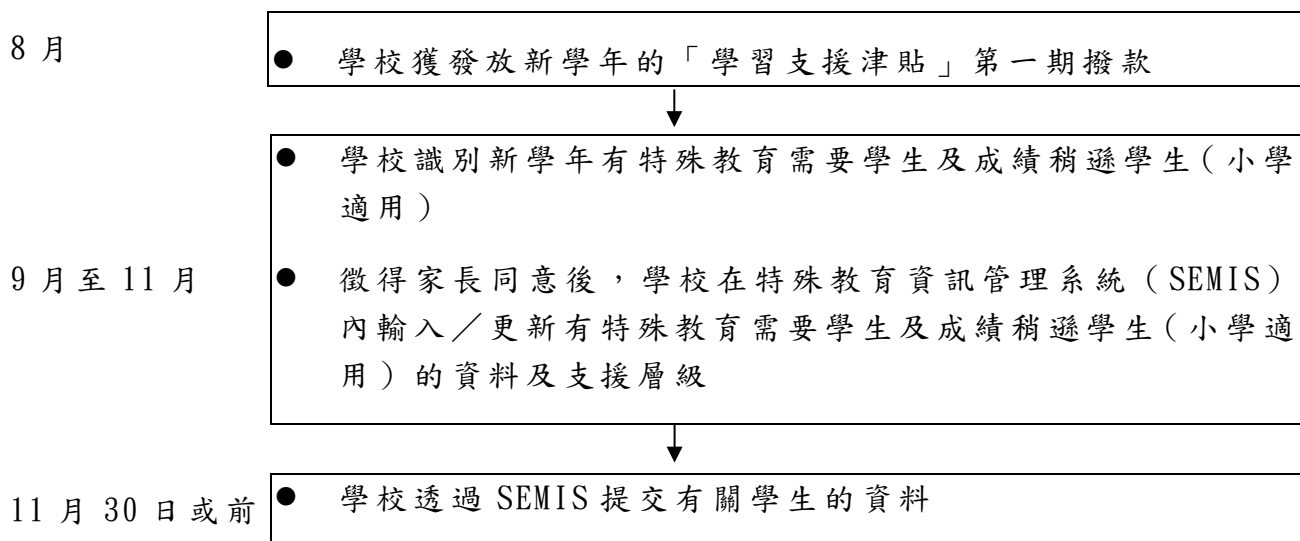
8 月

● 學校獲發放新學年的「學習支援津貼」第一期撥款

● 學校識別新學年有特殊教育需要學生及成績稍遜學生（小學適用）

9 月至 11 月

● 徵得家長同意後，學校在特殊教育資訊管理系統（SEMIS）內輸入／更新有特殊教育需要學生及成績稍遜學生（小學適用）的資料及支援層級

11 月 30 日或前

● 學校透過 SEMIS 提交有關學生的資料